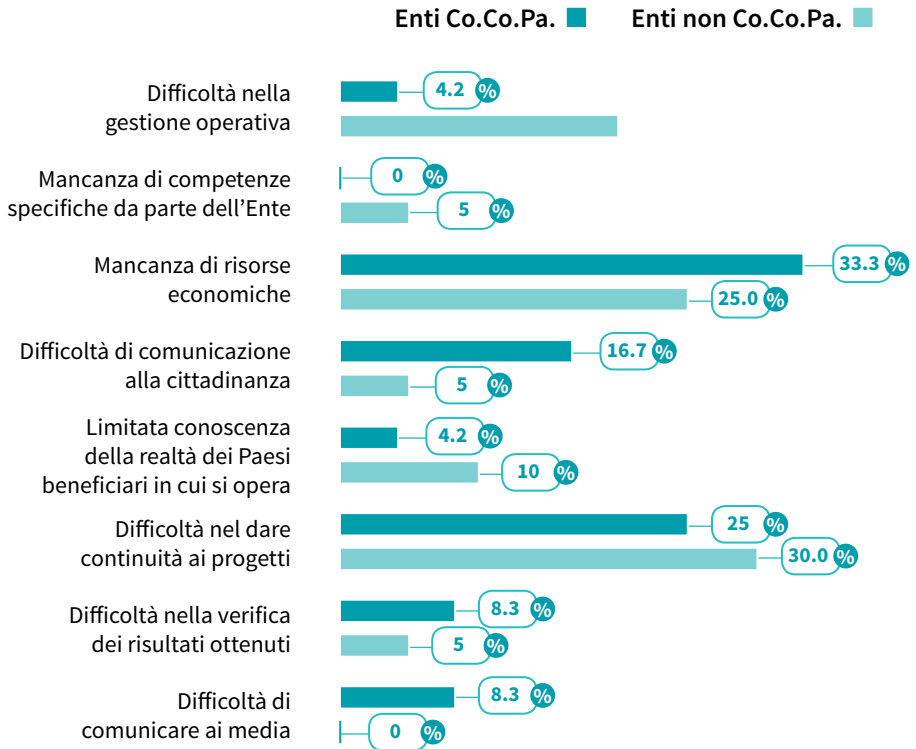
Enti Co.Co.Pa.   Enti non Co.Co.Pa.

Difficoltà nella gestione operativa
4.2 %

Mancanza di competenze specifiche da parte dell'Ente
0 %
5 %

Mancanza di risorse economiche
33.3 %
25.0 %

Difficoltà di comunicazione alla cittadinanza
16.7 %
5 %

Limitata conoscenza della realtà dei Paesi beneficiari in cui si opera
4.2 %
10 %

Difficoltà nel dare continuità ai progetti
25 %
30.0 %

Difficoltà nella verifica dei risultati ottenuti
8.3 %
5 %

Difficoltà di comunicare ai media
8.3 %
0 %